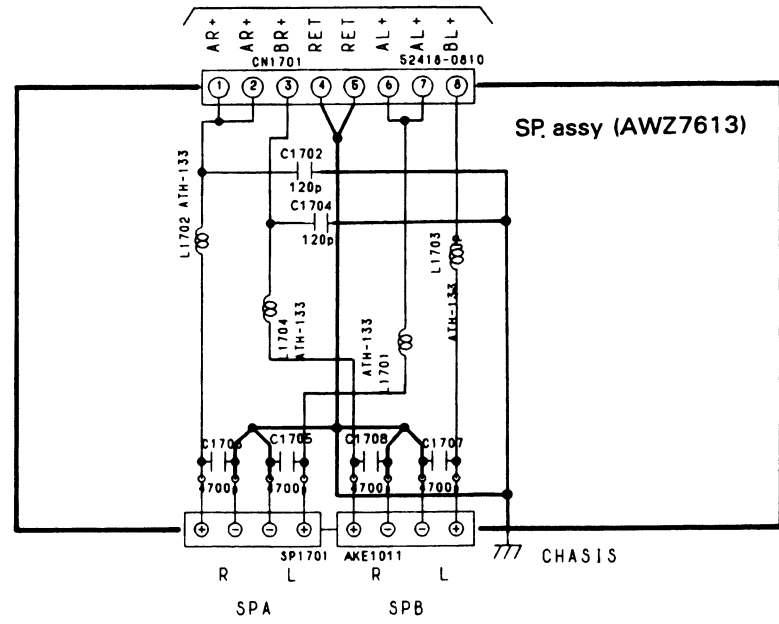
AR+ AR+ BR+ RET RET AL+ AL+ BL+

CN1701

S2418-0810

1 2 3 4 5 6 7 8

SP. assy (AWZ7613)

C1702
120p

C1704
120p

L1702 ATH-133

L1703
ATH-133

L1704
ATH-133

ATH-133
L1701

C1706 C1705 C1708 C1707

4700 4700 4700 4700

⊕ ⊖ ⊖ ⊕ ⊕ ⊖ ⊖ ⊕

SP1701 AKE1011

CHASIS

R L R L

SPA SPB